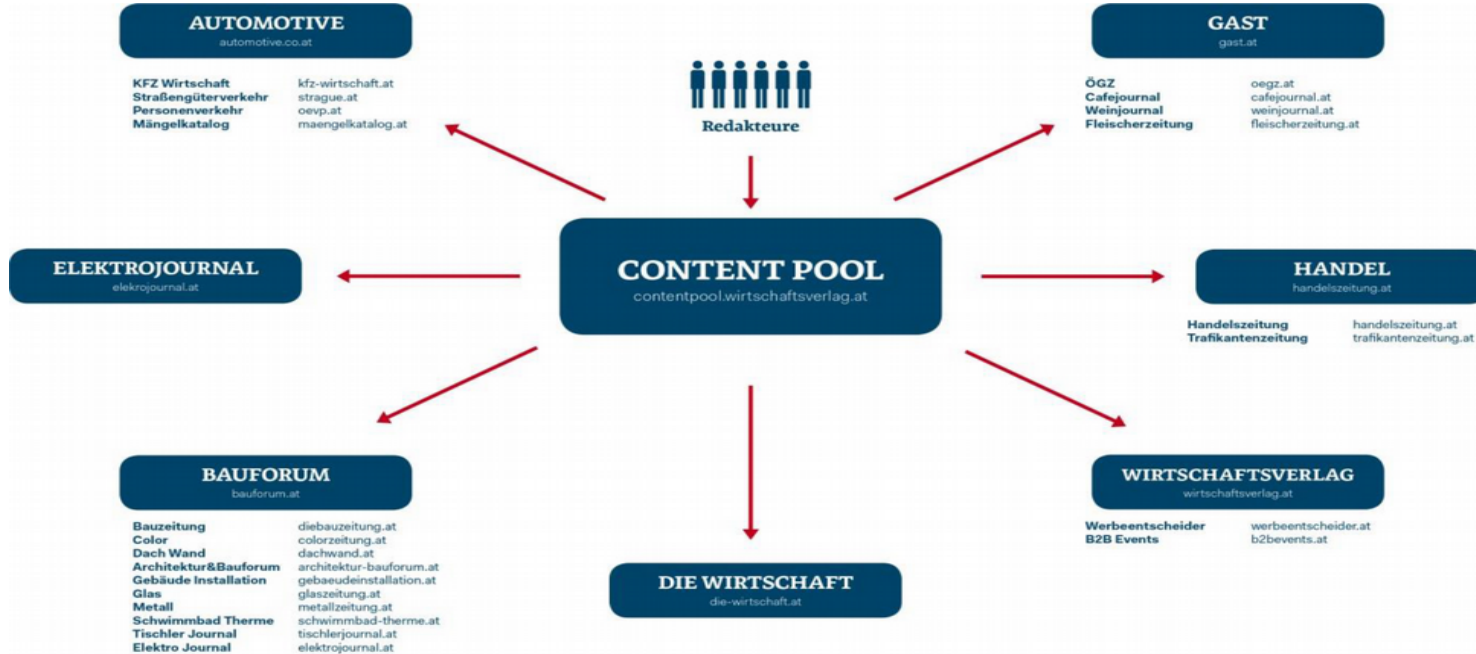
AUTOMOTIVE
automotive.co.at

| | |
|---|---|
| KFZ Wirtschaft | kfz-wirtschaft.at |
| Straßengüterverkehr | strague.at |
| Personenverkehr | oevp.at |
| Mängelkatalog | maengelkatalog.at |

Redakteure

GAST
gast.at

| | |
|---|---|
| ÖGZ | oegz.at |
| Cafejournal | cafejournal.at |
| Weinjournal | weinjournal.at |
| Fleischerzeitung | fleischerzeitung.at |

ELEKTROJOURNAL
elekrojournal.at

CONTENT POOL
contentpool.wirtschaftsverlag.at

HANDEL
handelszeitung.at

| | |
|---|---|
| Handelszeitung | handelszeitung.at |
| Trafikantenzeitung | trafikantenzeitung.at |

BAUFORUM
bauforum.at

| | |
|---|---|
| Bauzeitung | diebauzeitung.at |
| Color | colorzeitung.at |
| Dach Wand | dachwand.at |
| Architektur&Bauforum | architektur-bauforum.at |
| Gebäude Installation | gebaeudeinstallation.at |
| Glas | glaszeitung.at |
| Metall | metallzeitung.at |
| Schwimmbad Therme | schwimmbad-therme.at |
| Tischler Journal | tischlerjournal.at |
| Elektro Journal | elektrojournal.at |

DIE WIRTSCHAFT
die-wirtschaft.at

WIRTSCHAFTSVERLAG
wirtschaftsverlag.at

| | |
|---|---|
| Werbeentscheider | werbeentscheider.at |
| B2B Events | b2bevents.at |